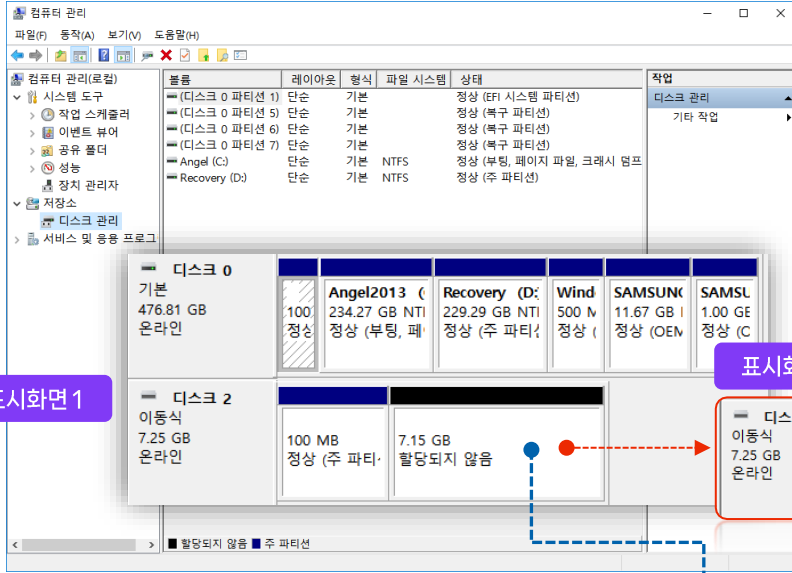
컴퓨터 관리
파일(F) 동작(A) 보기(V) 도움말(H)

컴퓨터 관리(로컬)
시스템 도구
작업 스케줄러
이벤트 뷰어
공유 폴더
성능
장치 관리자
저장소
디스크 관리
서비스 및 응용 프로그

| 볼륨 | 레이아웃 | 형식 | 파일 시스템 | 상태 |
|---|---|---|---|---|
| (디스크 0 파티션 1) | 단순 | 기본 | | 정상 (EFI 시스템 파티션) |
| (디스크 0 파티션 5) | 단순 | 기본 | | 정상 (복구 파티션) |
| (디스크 0 파티션 6) | 단순 | 기본 | | 정상 (복구 파티션) |
| (디스크 0 파티션 7) | 단순 | 기본 | | 정상 (복구 파티션) |
| Angel (C:) | 단순 | 기본 | NTFS | 정상 (부팅, 페이지 파일, 크래시 덤프 |
| Recovery (D:) | 단순 | 기본 | NTFS | 정상 (주 파티션) |

작업
디스크 관리
기타 작업

디스크 0
기본
476.81 GB
온라인

100
정상

Angel2013 (
234.27 GB NT
정상 (부팅, 페

Recovery (D:
229.29 GB NT
정상 (주 파티

Wind
500 M
정상 (

SAMSUN
11.67 GB
정상 (OEM

SAMSU
1.00 GE
정상 (C

표시화

표시화면1

디스크 2
이동식
7.25 GB
온라인

100 MB
정상 (주 파티

7.15 GB
할당되지 않음

디스
이동식
7.25 GB
온라인

■ 할당되지 않음 ■ 주 파티션